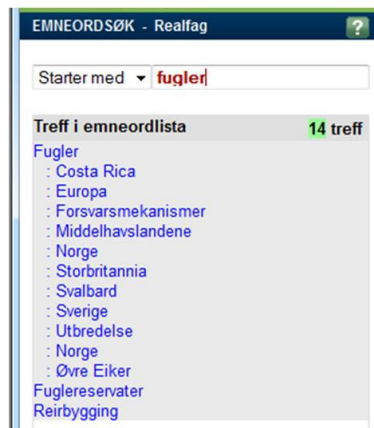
EMNEORDSØK - Realfag ?

Starter med ▾ fugler

Treff i emneordlista 14 treff

Fugler
: Costa Rica
: Europa
: Forsvarsmekanismer
: Middelhavslandene
: Norge
: Storbritannia
: Svalbard
: Sverige
: Utbredelse
: Norge
: Øvre Eiker
Fuglereservater
Reirbygging